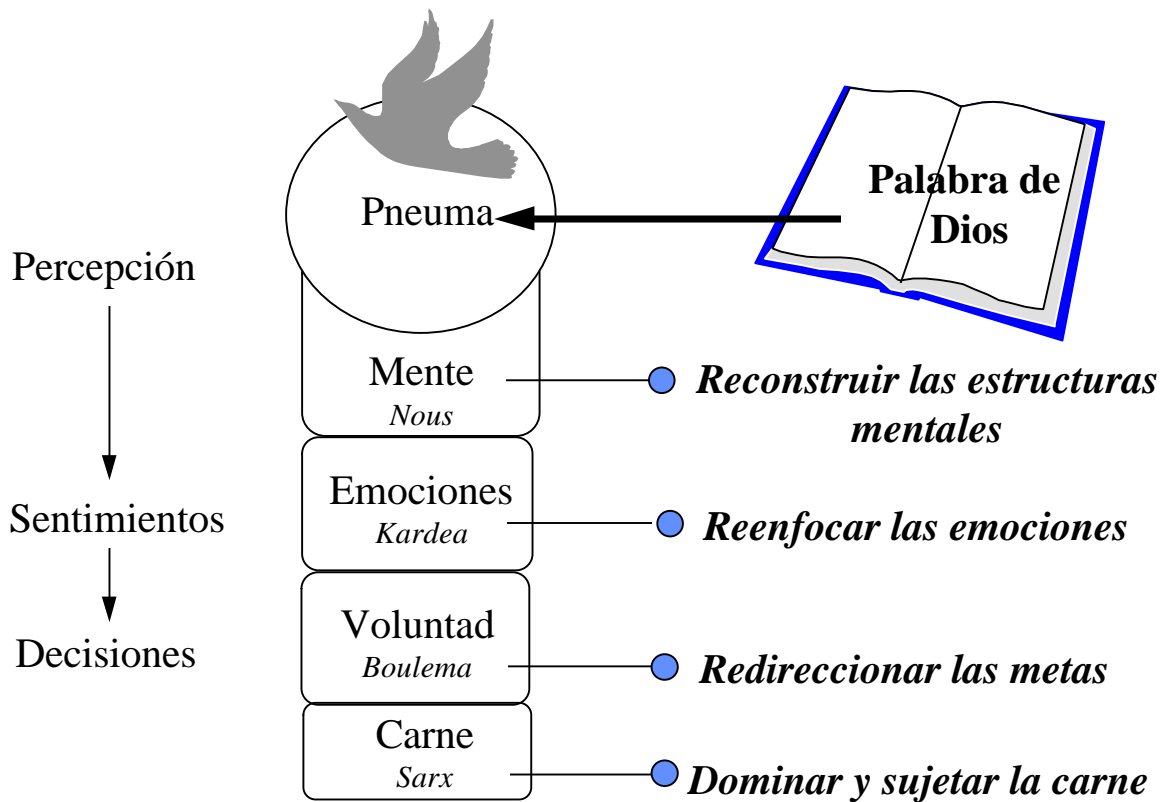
Palabra de Dios

Pneuma

Percepción

Sentimientos

Decisiones

Mente
Nous

Reconstruir las estructuras mentales

Emociones
Kardea

Reenfocar las emociones

Voluntad
Boulema

Redireccionar las metas

Carne
Sarx

Dominar y sujetar la carne